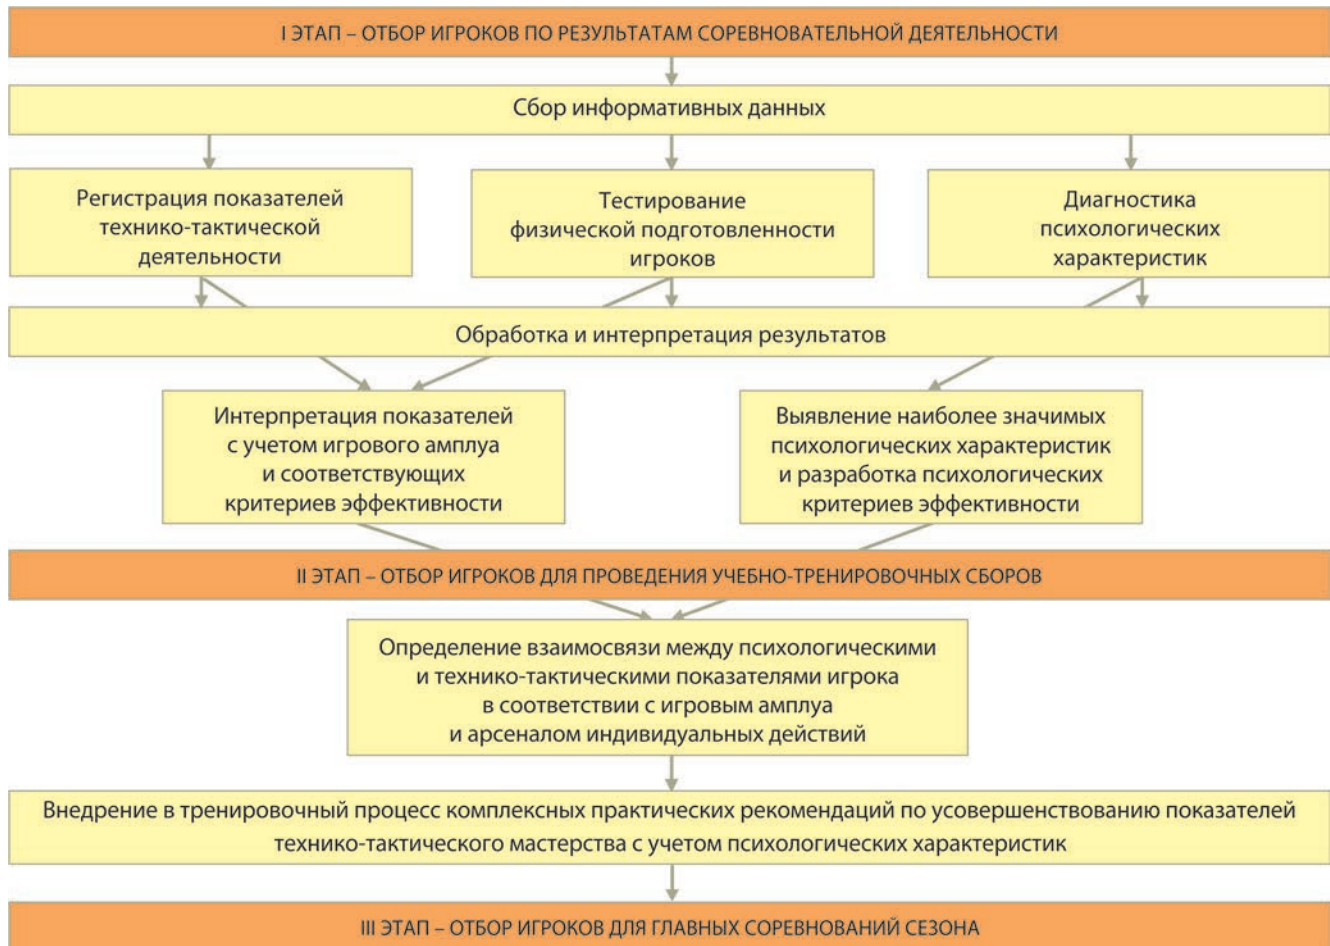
I ЭТАП – ОТБОР ИГРОКОВ ПО РЕЗУЛЬТАТАМ СОРЕВНОВАТЕЛЬНОЙ ДЕЯТЕЛЬНОСТИ

Сбор информативных данных

Регистрация показателей технико-тактической деятельности

Тестирование физической подготовленности игроков

Диагностика психологических характеристик

Обработка и интерпретация результатов

Интерпретация показателей с учетом игрового амплуа и соответствующих критериев эффективности

Выявление наиболее значимых психологических характеристик и разработка психологических критериев эффективности

II ЭТАП – ОТБОР ИГРОКОВ ДЛЯ ПРОВЕДЕНИЯ УЧЕБНО-ТРЕНИРОВОЧНЫХ СБОРОВ

Определение взаимосвязи между психологическими и технико-тактическими показателями игрока в соответствии с игровым амплуа и арсеналом индивидуальных действий

Внедрение в тренировочный процесс комплексных практических рекомендаций по усовершенствованию показателей технико-тактического мастерства с учетом психологических характеристик

III ЭТАП – ОТБОР ИГРОКОВ ДЛЯ ГЛАВНЫХ СОРЕВНОВАНИЙ СЕЗОНА